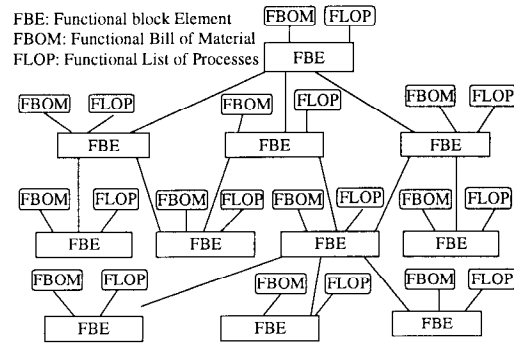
FBE: Functional block Element
FBOM: Functional Bill of Material
FLOP: Functional List of Processes

FBOM FLOP
FBE

FBOM FLOP
FBE

FBOM FLOP
FBE

FBOM FLOP
FBE

FBOM FLOP
FBE

FBOM FLOP
FBE

FBOM FLOP
FBE

FBOM FLOP
FBE

FBOM FLOP
FBE

FBOM FLOP
FBE

FBOM FLOP
FBE